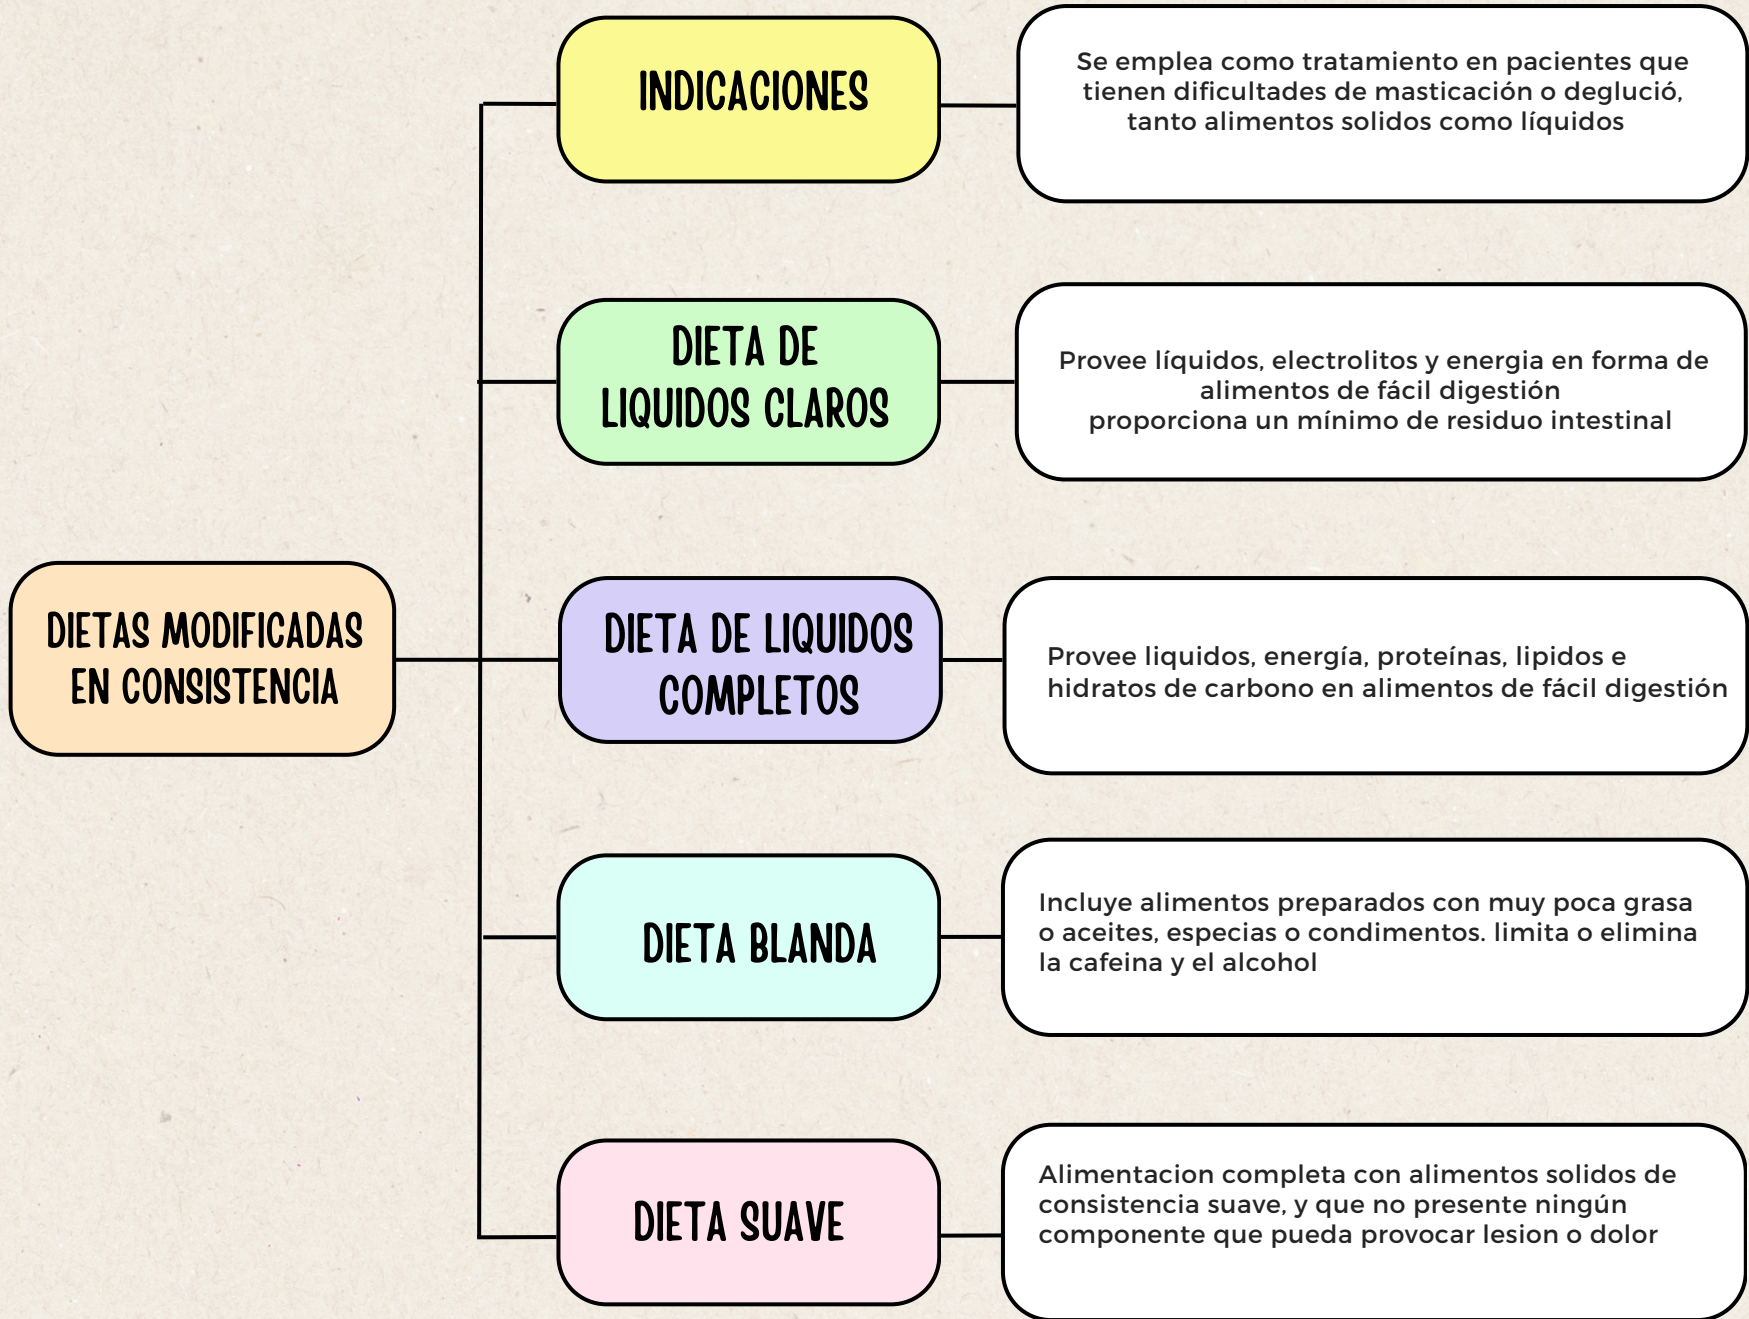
DIETAS MODIFICADAS EN CONSISTENCIA

INDICACIONES

Se emplea como tratamiento en pacientes que tienen dificultades de masticación o deglució, tanto alimentos solidos como líquidos

DIETA DE LIQUIDOS CLAROS

Provee líquidos, electrolitos y energia en forma de alimentos de fácil digestión
proporciona un mínimo de residuo intestinal

DIETA DE LIQUIDOS COMPLETOS

Provee liquidos, energía, proteínas, lipidos e hidratos de carbono en alimentos de fácil digestión

DIETA BLANDA

Incluye alimentos preparados con muy poca grasa o aceites, especias o condimentos. limita o elimina la cafeina y el alcohol

DIETA SUAVE

Alimentacion completa con alimentos solidos de consistencia suave, y que no presente ningún componente que pueda provocar lesion o dolor